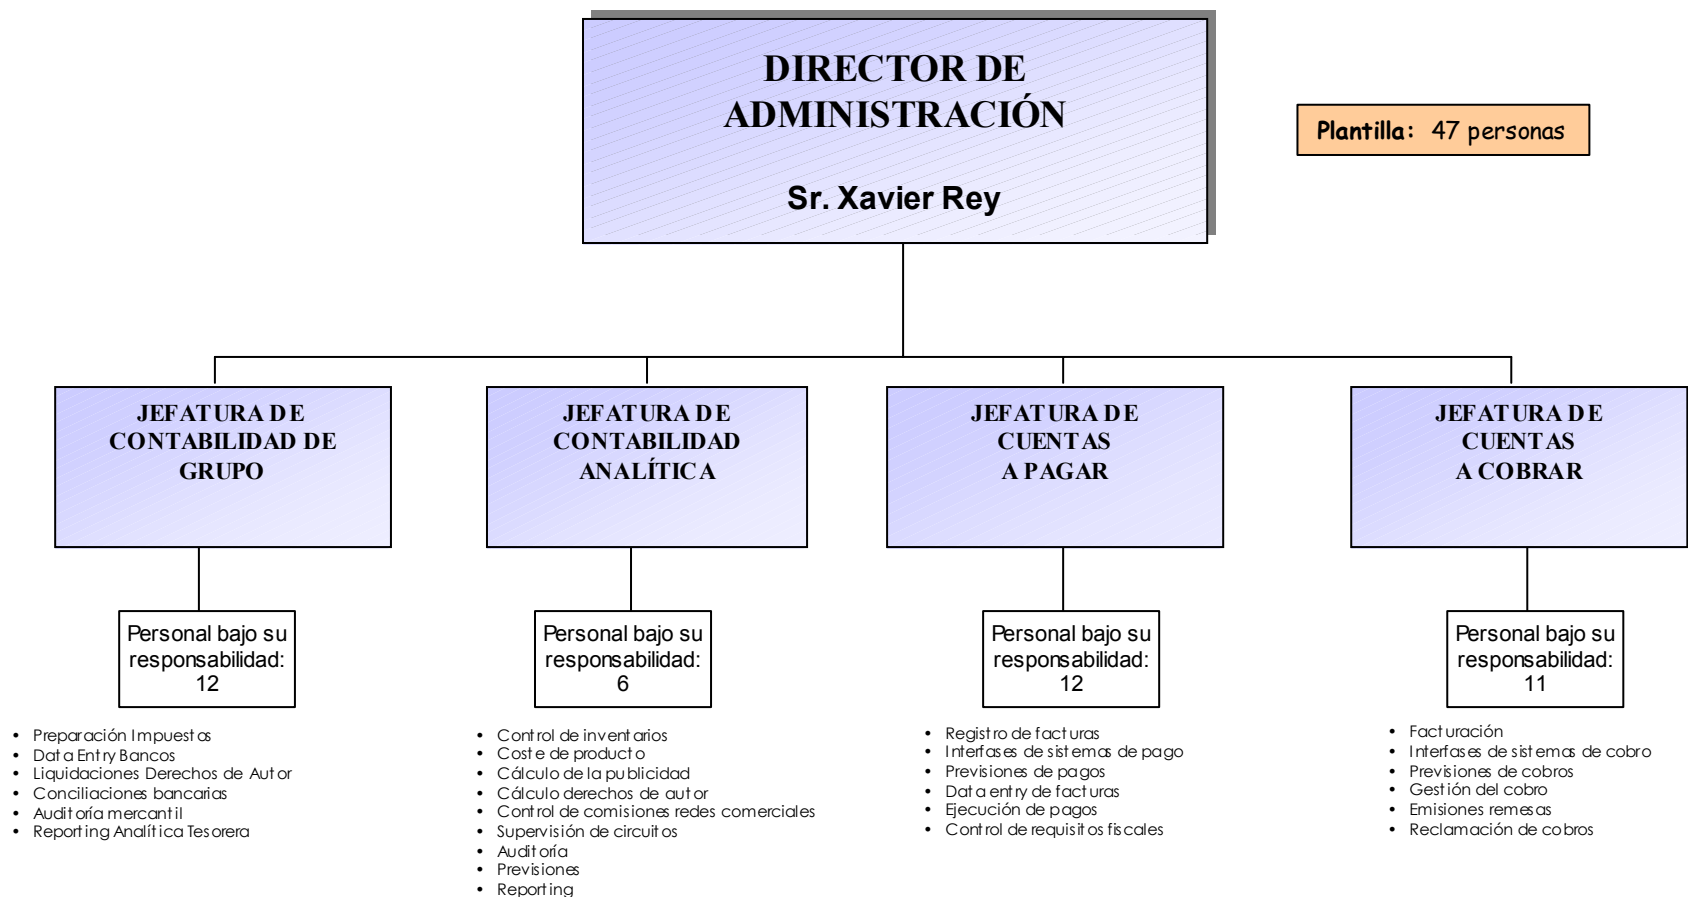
DIRECTOR DE ADMINISTRACIÓN

Sr. Xavier Rey

Plantilla: 47 personas

JEFATURA DE CONTABILIDAD DE GRUPO

Personal bajo su responsabilidad: 12

- Preparación Impuestos
- Data Entry Bancos
- Liquidaciones Derechos de Autor
- Conciliaciones bancarias
- Auditoría mercantil
- Reporting Analítica Tesorera

JEFATURA DE CONTABILIDAD ANALÍTICA

Personal bajo su responsabilidad: 6

- Control de inventarios
- Coste de producto
- Cálculo de la publicidad
- Cálculo derechos de autor
- Control de comisiones redes comerciales
- Supervisión de circuitos
- Auditoría
- Previsiones
- Reporting

JEFATURA DE CUENTAS A PAGAR

Personal bajo su responsabilidad: 12

- Registro de facturas
- Interfases de sistemas de pago
- Previsiones de pagos
- Data entry de facturas
- Ejecución de pagos
- Control de requisitos fiscales

JEFATURA DE CUENTAS A COBRAR

Personal bajo su responsabilidad: 11

- Facturación
- Interfases de sistemas de cobro
- Previsiones de cobros
- Gestión del cobro
- Emisiones remesas
- Reclamación de cobros